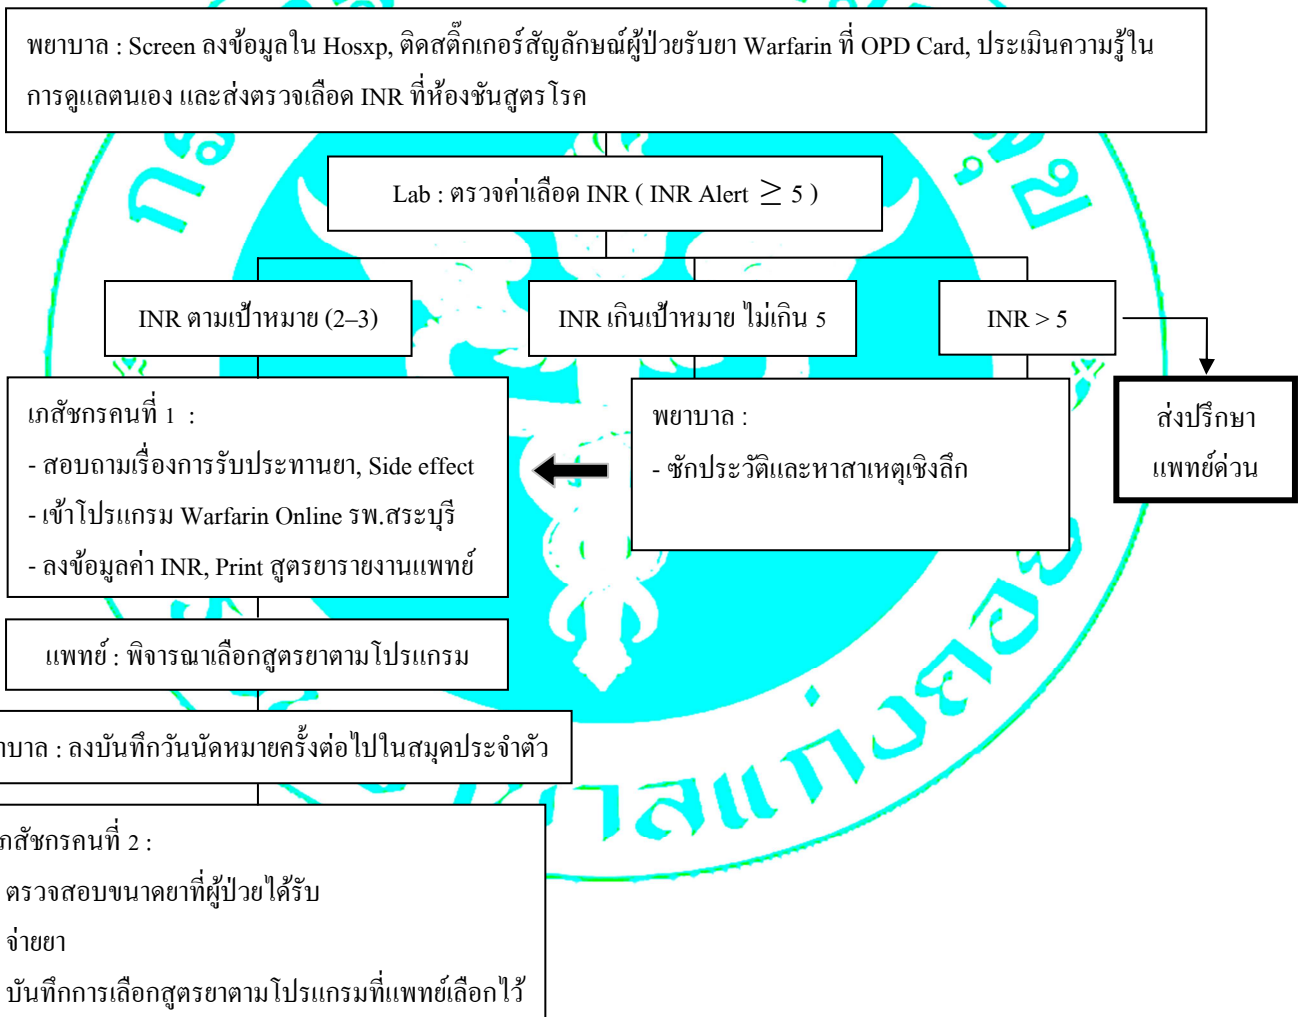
พยาบาล : Screen ลงข้อมูลใน Hosxp, ติดสติ๊กเกอร์สัญลักษณ์ผู้ป่วยรับยา Warfarin ที่ OPD Card, ประเมินความรู้ในการดูแลตนเอง และส่งตรวจเลือด INR ที่ห้องชันสูตรโรค

Lab : ตรวจค่าเลือด INR ( INR Alert $\geq$ 5 )

INR ตามเป้าหมาย (2–3)

INR เกินเป้าหมาย ไม่เกิน 5

INR > 5

ส่งปรึกษาแพทย์ด่วน

เภสัชกรคนที่ 1 :
- สอบถามเรื่องการรับประทานยา, Side effect
- เข้าโปรแกรม Warfarin Online รพ.สระบุรี
- ลงข้อมูลค่า INR, Print สูตรยารายงานแพทย์

พยาบาล :
- ซักประวัติและหาสาเหตุเชิงลึก

แพทย์ : พิจารณาเลือกสูตรยาตามโปรแกรม

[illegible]บาล : ลงบันทึกวันนัดหมายครั้งต่อไปในสมุดประจำตัว

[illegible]ภสัชกรคนที่ 2 :
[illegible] ตรวจสอบขนาดยาที่ผู้ป่วยได้รับ
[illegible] จ่ายยา
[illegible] บันทึกการเลือกสูตรยาตามโปรแกรมที่แพทย์เลือกไว้